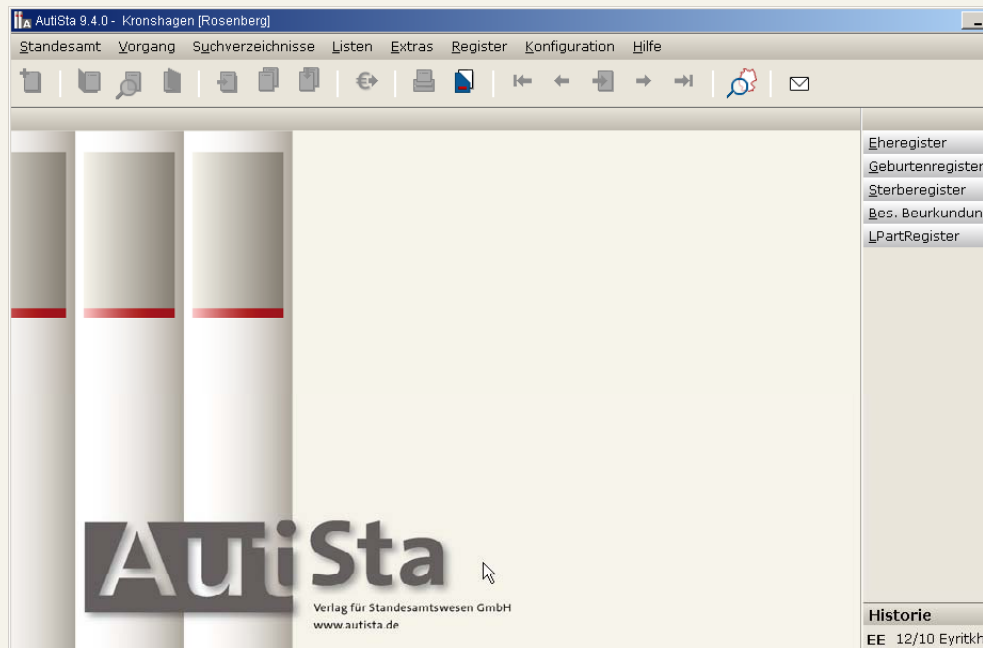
AutiSta 9.4.0 - Kronshagen [Rosenberg]

Standesamt Vorgang Suchverzeichnisse Listen Extras Register Konfiguration Hilfe

Eheregister
Geburtenregister
Sterberegister
Bes. Beurkundun
LPartRegister

AutiSta
Verlag für Standesamtswesen GmbH
www.autista.de

Historie
EE 12/10 Eyritkh